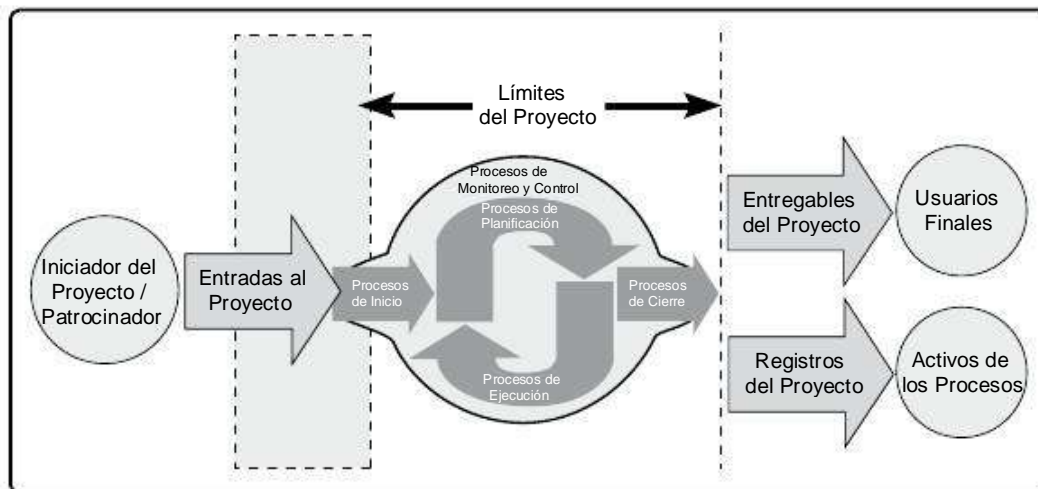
Límites del Proyecto

Iniciador del Proyecto / Patrocinador

Entradas al Proyecto

Procesos de Monitoreo y Control

Procesos de Planificación

Procesos de Inicio

Procesos de Ejecución

Procesos de Cierre

Entregables del Proyecto

Usuarios Finales

Registros del Proyecto

Activos de los Procesos